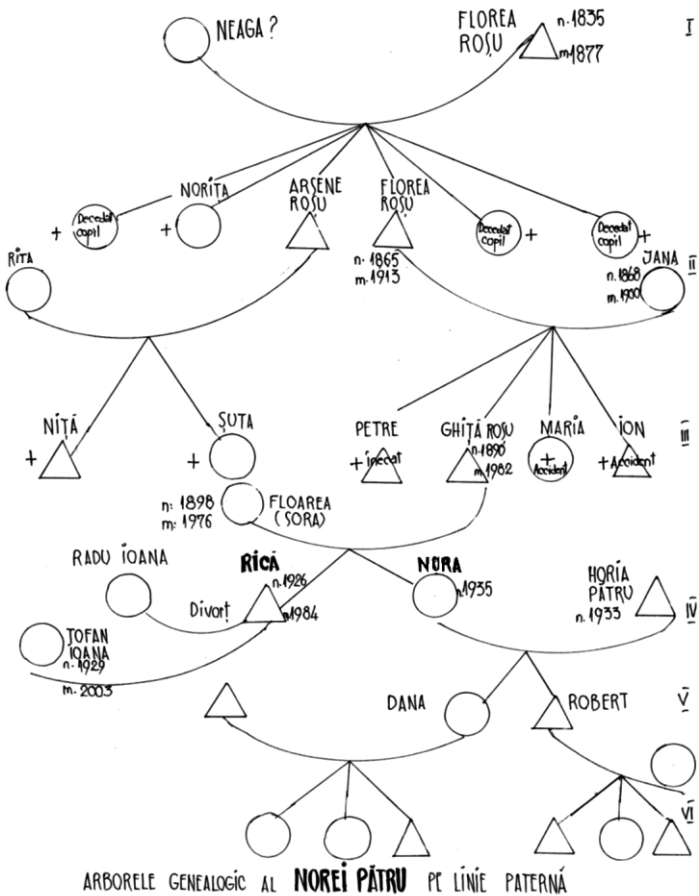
NEAGA ?

FLOREA ROȘU n.1835 m.1877

I

+ Decedat copil

NORIȚA +

ARSENE ROȘU

FLOREA ROȘU n. 1865 m. 1913

Decedat copil +

Decedat copil +

RITA

JANA n. 1868 m. 1930

II

NIȚĂ +

ȘUTA +

PETRE + înecat

GHIȚĂ ROȘU n.1890 m.1962

MARIA + Accident

ION + Accident

III

n: 1898 m: 1976

FLOAREA (SORA)

RADU IOANA

Divorț

RICĂ n.1926 m.1984

NURA n.1935

HORIA PĂTRU n. 1933

IV

TOFAN IOANA n. 1929 m. 2003

DANA

ROBERT

V

VI

ARBORELE GENEALOGIC AL NOREI PĂTRU PE LINIE PATERNĂ